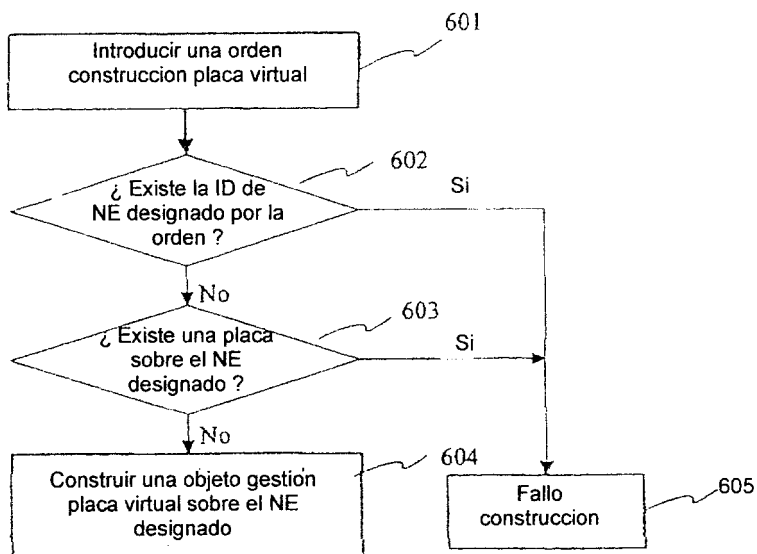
601

Introducir una orden construccion placa virtual

602

¿ Existe la ID de NE designado por la orden ?

Si

No

603

¿ Existe una placa sobre el NE designado ?

Si

No

604

Construir una objeto gestion placa virtual sobre el NE designado

605

Fallo construccion